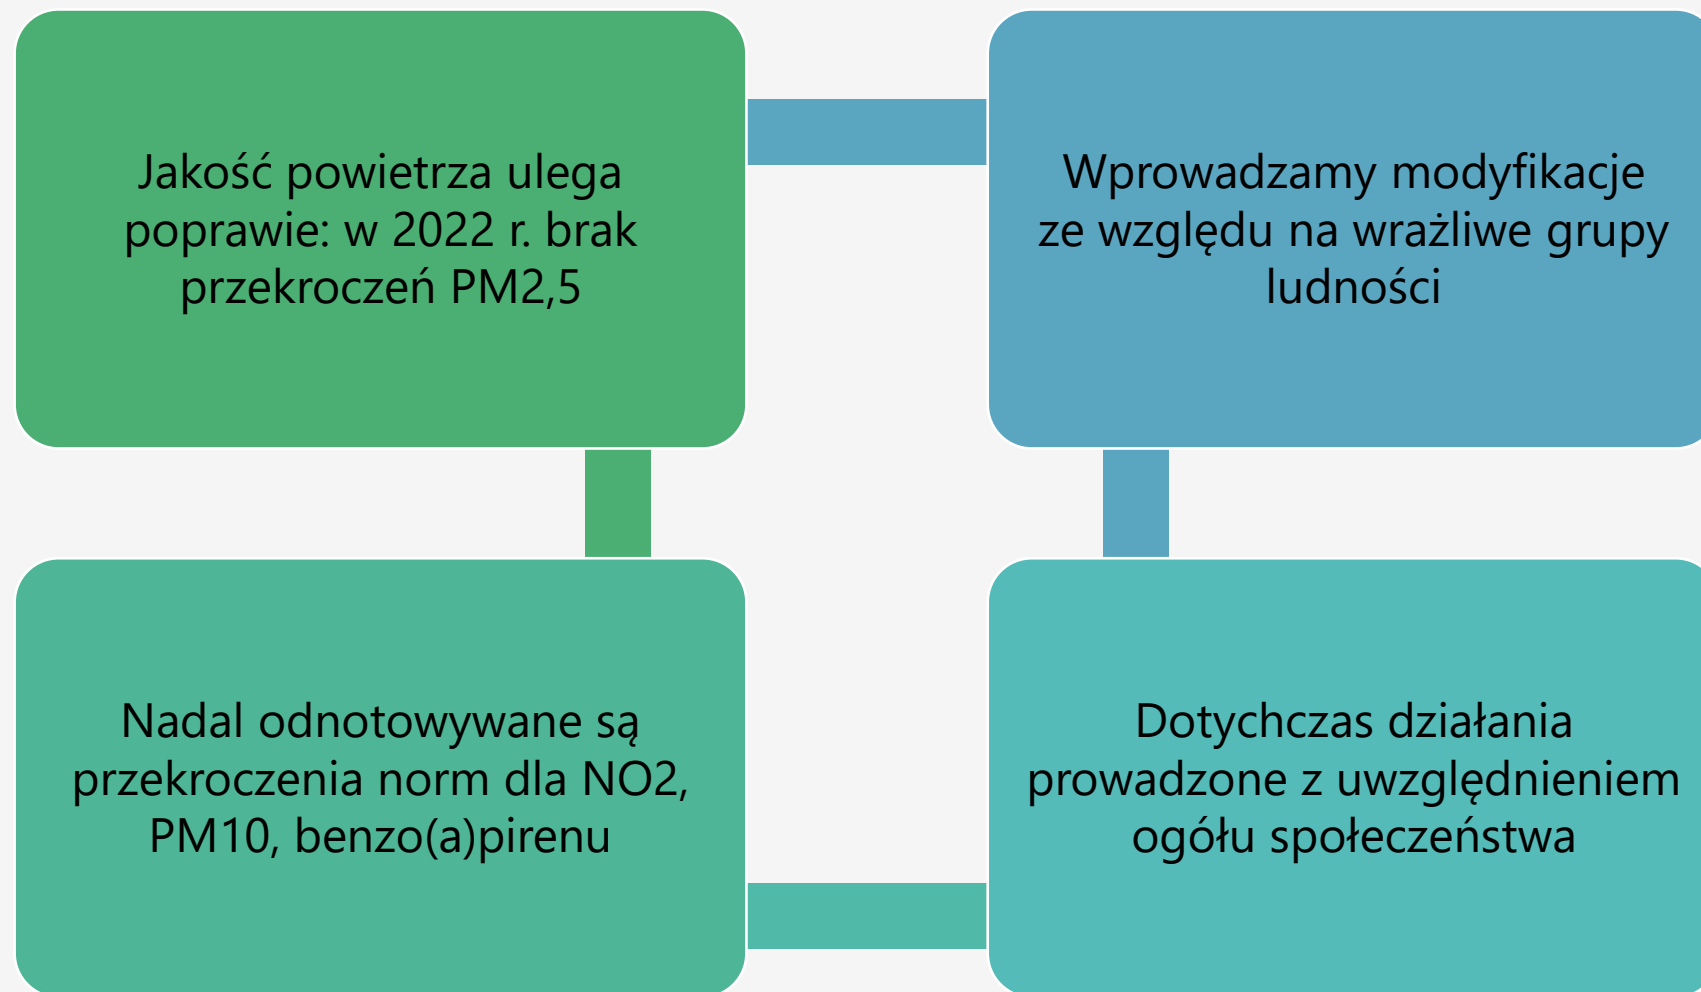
Jakość powietrza ulega poprawie: w 2022 r. brak przekroczeń PM2,5

Wprowadzamy modyfikacje ze względu na wrażliwe grupy ludności

Nadal odnotowywane są przekroczenia norm dla NO2, PM10, benzo(a)pirenu

Dotychczas działania prowadzone z uwzględnieniem ogółu społeczeństwa